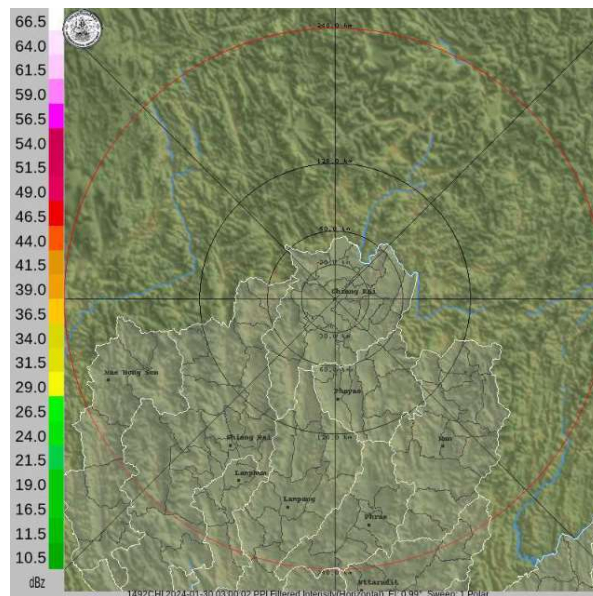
66.5
64.0
61.5
59.0
56.5
54.0
51.5
49.0
46.5
44.0
41.5
39.0
36.5
34.0
31.5
29.0
26.5
24.0
21.5
19.0
16.5
11.5
10.5
dBz

240.0 km
120.0 km
60.0 km
30.0 km
Chiang Rai
30.0 km
60.0 km
120.0 km
Mae Hong Son
Phayao
Chiang Mai
Nan
Lamphun
Lampang
Phrae
Uttaradit

1482CHI 2024-01-10 03:00:02 PPI Filtered Intensity(Horizontal) EL 0.80° Sweep 1 Polar